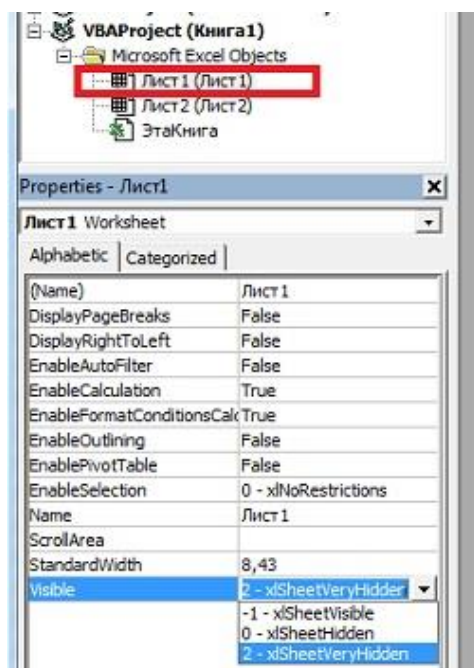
VBAProject (Книга1)
Microsoft Excel Objects
Лист1 (Лист1)
Лист2 (Лист2)
ЭтаКнига

Properties - Лист1

Лист1 Worksheet

Alphabetic | Categorized

| | |
|---|---|
| (Name) | Лист1 |
| DisplayPageBreaks | False |
| DisplayRightToLeft | False |
| EnableAutoFilter | False |
| EnableCalculation | True |
| EnableFormatConditionsCalc | True |
| EnableOutlining | False |
| EnablePivotTable | False |
| EnableSelection | 0 - xlNoRestrictions |
| Name | Лист1 |
| ScrollArea | |
| StandardWidth | 8,43 |
| Visible | 2 - xlSheetVeryHidden |

-1 - xlSheetVisible
0 - xlSheetHidden
2 - xlSheetVeryHidden